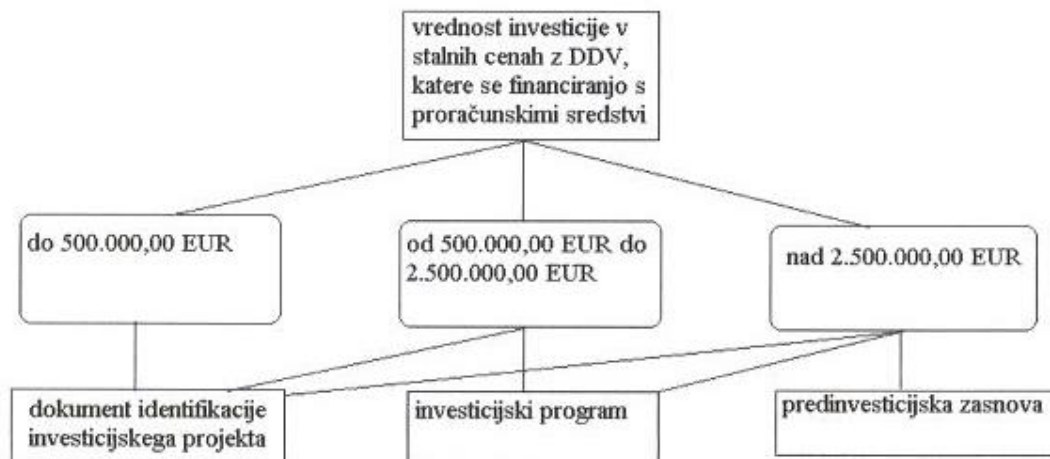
vrednost investicije v stalnih cenah z DDV, katere se financiranjo s proračunskimi sredstvi

do 500.000,00 EUR

od 500.000,00 EUR do 2.500.000,00 EUR

nad 2.500.000,00 EUR

dokument identifikacije investicijskega projekta

investicijski program

predinvesticijska zasnova